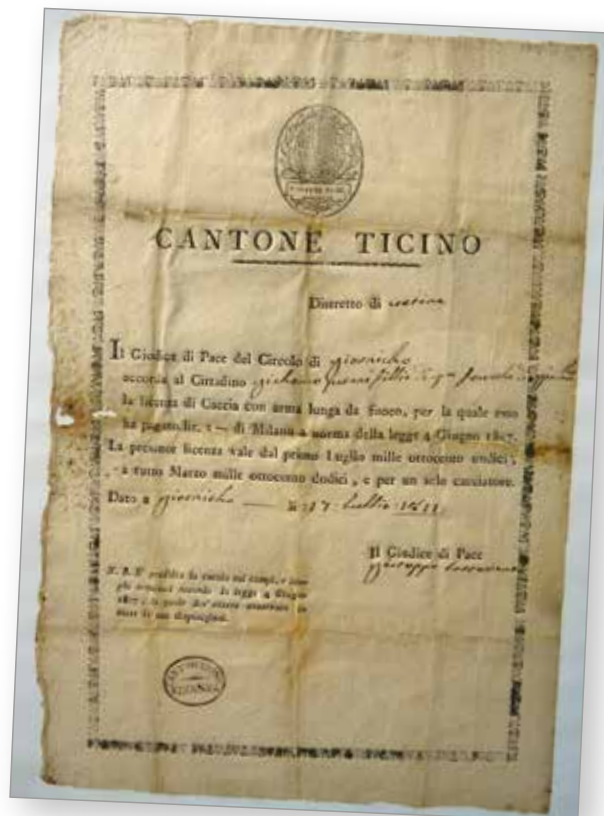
CANTONE TICINO

Distretto di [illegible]

Il Giudice di Pace del Circolo di giornico accorda al Cittadino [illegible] la licenza di Caccia con arma lunga da fuoco, per la quale esso ha pagato lir. 1 — di Milano a norma della legge 4 Giugno 1807. La presente licenza vale dal primo Luglio mille ottocento undici, a tutto Marzo mille ottocento dodici, e per un solo cacciatore.

Dato a giornico — li 17 luglio 1811

Il Giudice di Pace
giuseppe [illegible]

N. B. E' proibita la caccia nei campi, e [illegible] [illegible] secondo la legge 4 Giugno 1807, e le quali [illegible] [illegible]

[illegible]